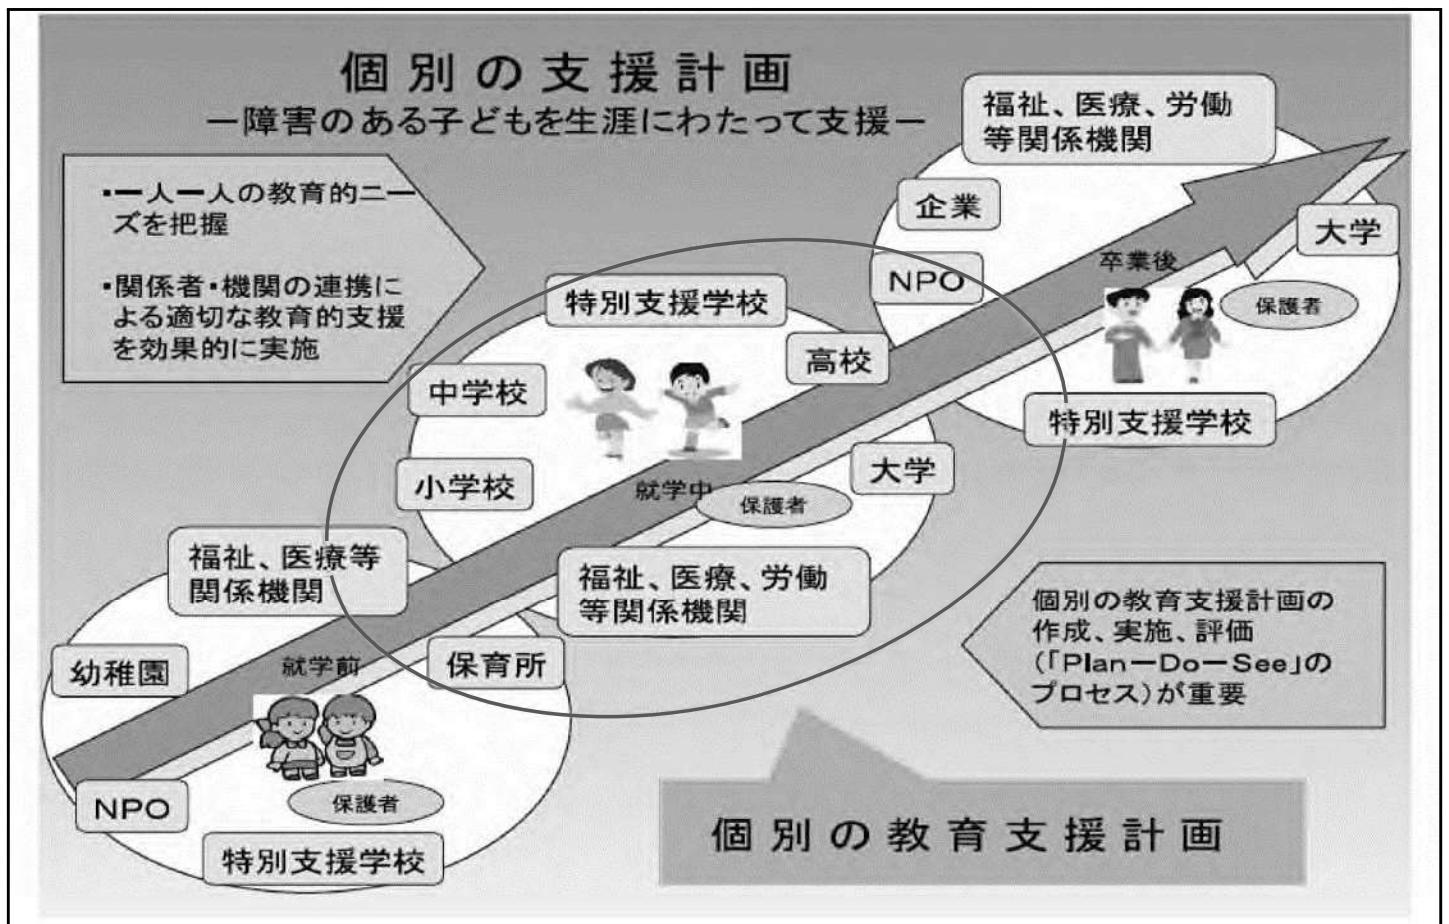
個別の支援計画
ー障害のある子どもを生涯にわたって支援ー

・一人一人の教育的ニーズを把握

・関係者・機関の連携による適切な教育的支援を効果的に実施

福祉、医療、労働等関係機関

企業

NPO

卒業後

大学

保護者

特別支援学校

特別支援学校

高校

中学校

小学校

就学中

保護者

大学

福祉、医療等関係機関

福祉、医療、労働等関係機関

幼稚園

就学前

保育所

NPO

保護者

特別支援学校

個別の教育支援計画の作成、実施、評価（「Plan－Do－See」のプロセス）が重要

個別の教育支援計画